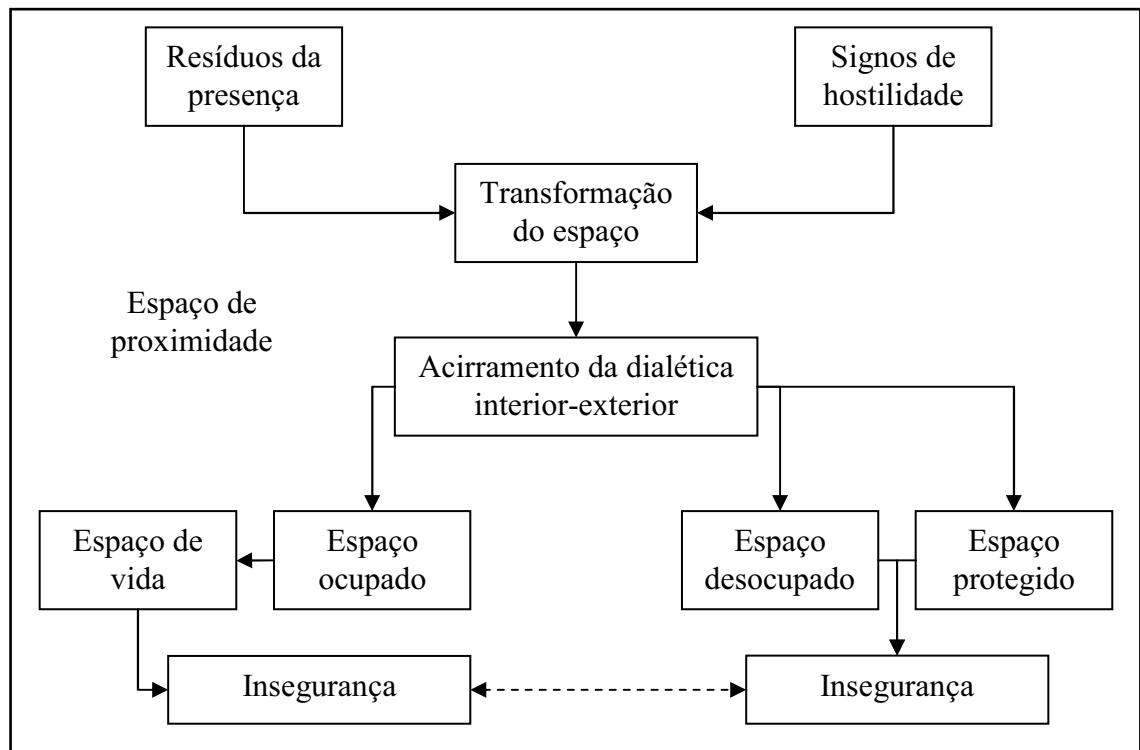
Resíduos da presença

Signos de hostilidade

Transformação do espaço

Espaço de proximidade

Acirramento da dialética interior-exterior

Espaço de vida

Espaço ocupado

Espaço desocupado

Espaço protegido

Insegurança

Insegurança